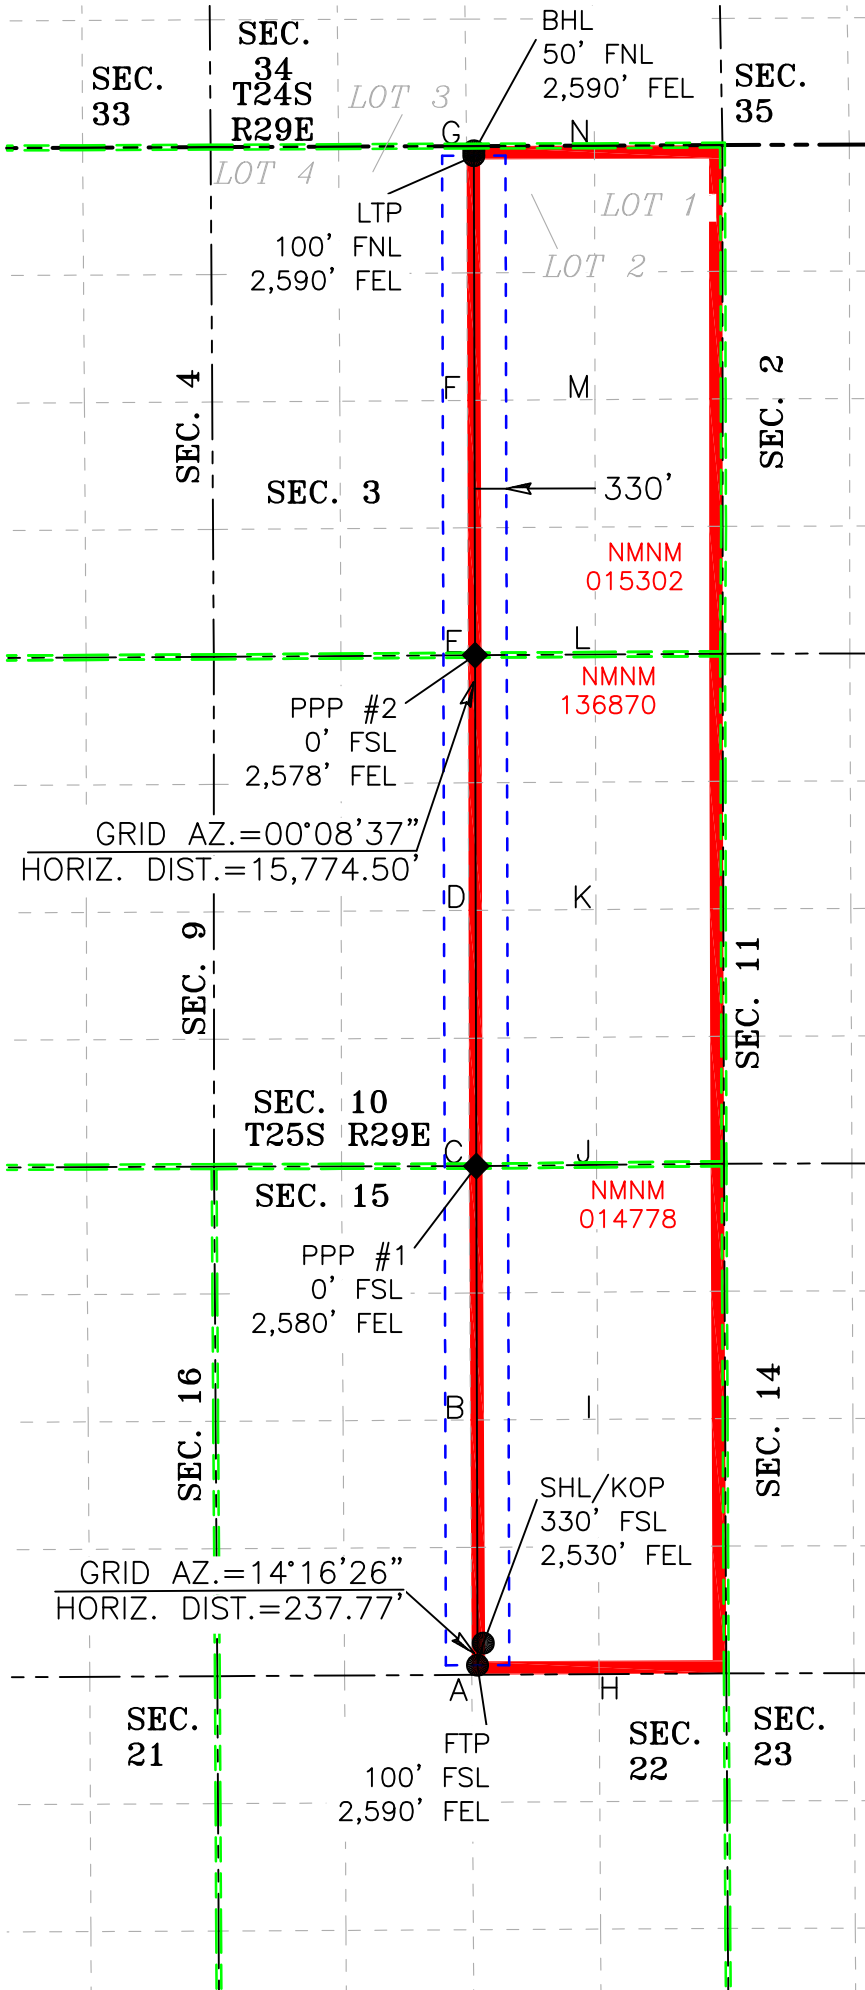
SEC. 33

SEC. 34 T24S R29E

LOT 3

BHL
50' FNL
2,590' FEL

SEC. 35

G

N

LOT 4

LOT 1

LTP
100' FNL
2,590' FEL

LOT 2

F

M

SEC. 4

SEC. 2

330'

SEC. 3

NMNM
015302

E

L

NMNM
136870

PPP #2
0' FSL
2,578' FEL

GRID AZ.=00°08'37"
HORIZ. DIST.=15,774.50'

D

K

SEC. 9

SEC. 11

SEC. 10
T25S R29E

C

J

SEC. 15

NMNM
014778

PPP #1
0' FSL
2,580' FEL

SEC. 16

B

I

SEC. 14

SHL/KOP
330' FSL
2,530' FEL

GRID AZ.=14°16'26"
HORIZ. DIST.=237.77'

A

H

SEC. 21

FTP
100' FSL
2,590' FEL

SEC. 22

SEC. 23